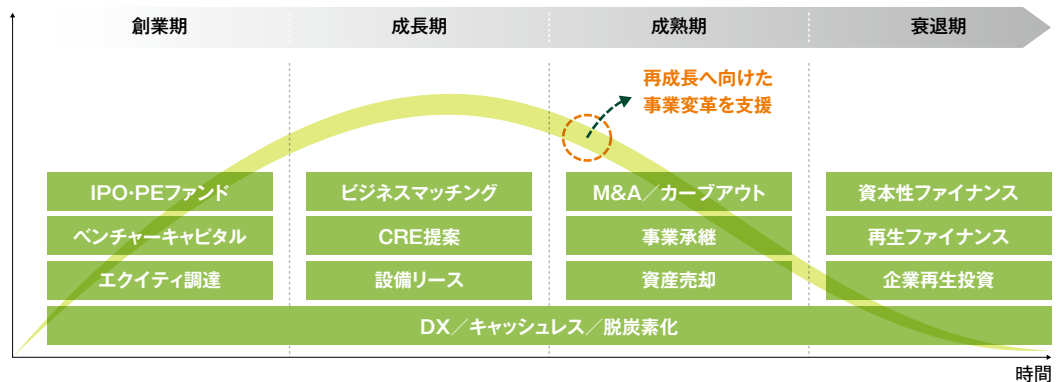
創業期
成長期
成熟期
衰退期

再成長へ向けた事業変革を支援

IPO･PEファンド
ベンチャーキャピタル
エクイティ調達

ビジネスマッチング
CRE提案
設備リース

M&A／カーブアウト
事業承継
資産売却

資本性ファイナンス
再生ファイナンス
企業再生投資

DX／キャッシュレス／脱炭素化

時間